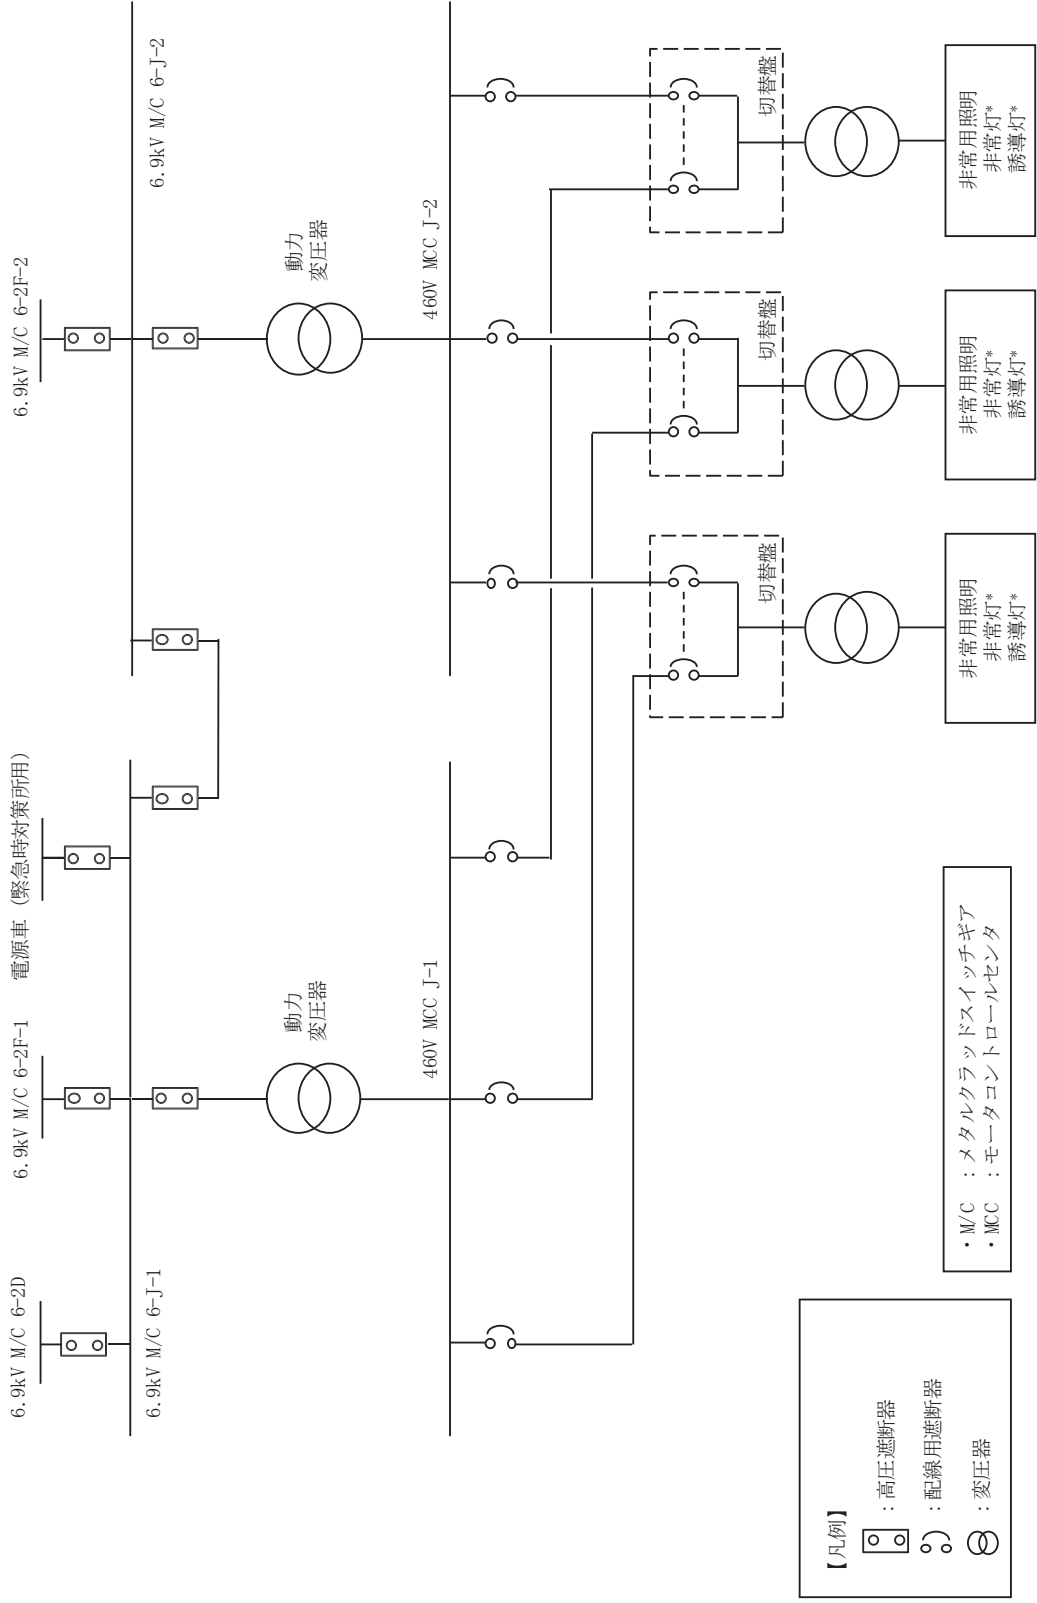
6.9kV M/C 6-2D
6.9kV M/C 6-2F-1
電源車（緊急時対策所用）
6.9kV M/C 6-2F-2
6.9kV M/C 6-J-1
6.9kV M/C 6-J-2
動力
変圧器
動力
変圧器
460V MCC J-1
460V MCC J-2
切替盤
切替盤
切替盤
非常用照明
非常灯*
誘導灯*
非常用照明
非常灯*
誘導灯*
非常用照明
非常灯*
誘導灯*

・M/C ：メタルクラッドスイッチギア
・MCC ：モータコントロールセンタ

【凡例】
：高圧遮断器
：配線用遮断器
：変圧器